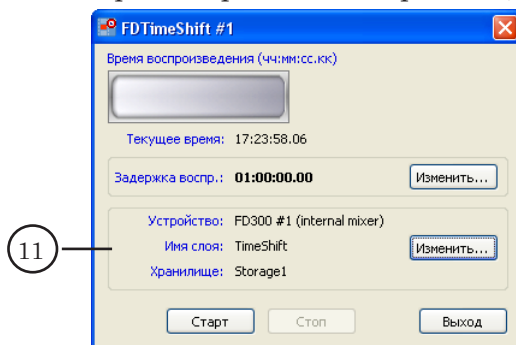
FDTimeShift #1

Время воспроизведения (чч:мм:сс.кк)

Текущее время: 17:23:58.06

Задержка воспр.: 01:00:00.00

Изменить...

11

Устройство: FD300 #1 (internal mixer)

Имя слоя: TimeShift

Хранилище: Storage1

Изменить...

Старт

Стоп

Выход